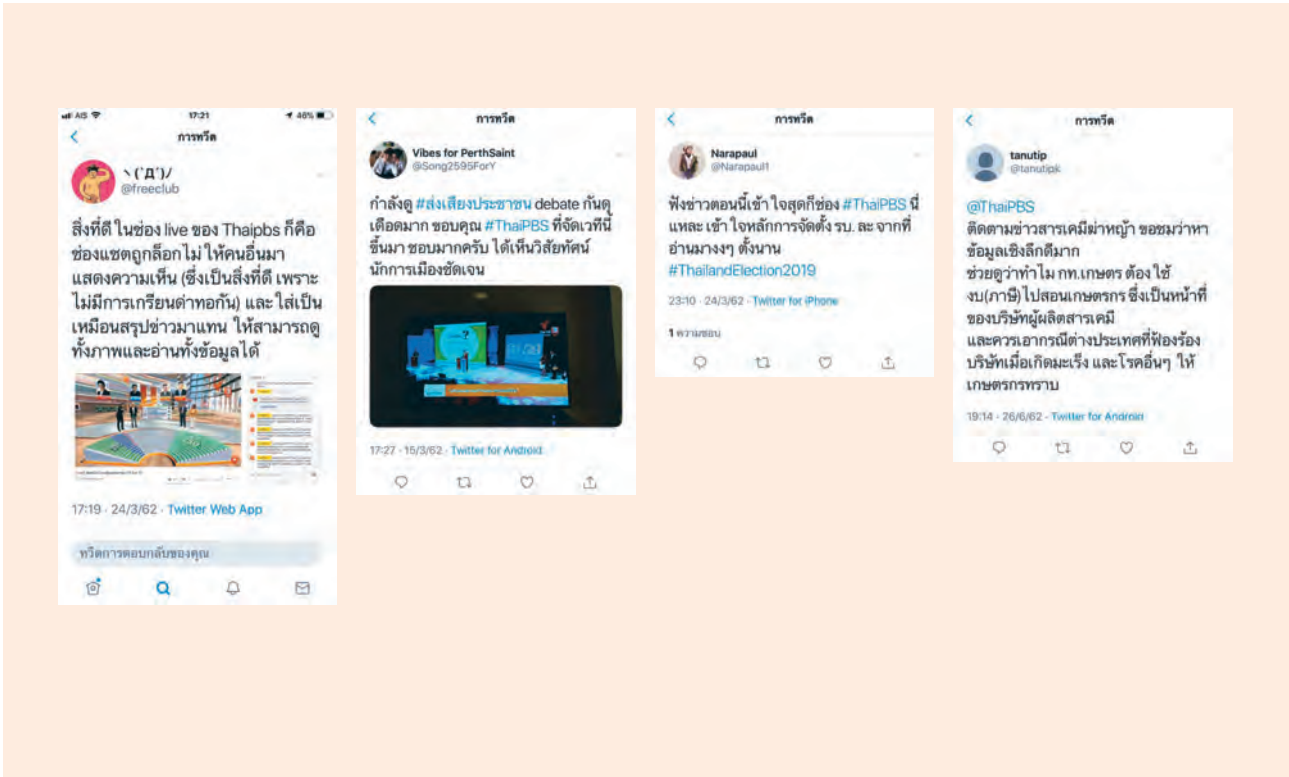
AIS 17:21 46%

การทวีต

ヽ('Д')/
@freeclub

สิ่งที่ดี ในช่อง live ของ Thaipbs ก็คือ ช่องแชตถูกล็อกไม่ให้คนอื่นมาแสดงความเห็น (ซึ่งเป็นสิ่งที่ดี เพราะไม่มีการเกรียนด่าทอกัน) และ ใส่เป็นเหมือนสรุปข่าวมาแทน ให้สามารถดูทั้งภาพและอ่านทั้งข้อมูลได้

17:19 · 24/3/62 · Twitter Web App

ทวีตการตอบกลับของคุณ

การทวีต

Vibes for PerthSaint
@Song2595ForY

กำลังดู #ส่งเสียงประชาชน debate กันดุเดือดมาก ขอบคุณ #ThaiPBS ที่จัดเวทีนี้ขึ้นมา ชอบมากครับ ได้เห็นวิสัยทัศน์นักการเมืองชัดเจน

17:27 · 15/3/62 · Twitter for Android

การทวีต

Narapaul
@Narapaul1

ฟังข่าวตอนนี้เข้าใจสุดก็ช่อง #ThaiPBS นี่แหละ เข้าใจหลักการจัดตั้ง รบ. ละ จากที่อ่านมางงๆ ตั้งนาน #ThailandElection2019

23:10 · 24/3/62 · Twitter for iPhone

1 ความชอบ

การทวีต

tanutip
@tanutipk

@ThaiPBS
ติดตามข่าวสารเคมีฆ่าหญ้า ชอบมว่าหาข้อมูลเชิงลึกดีมาก
ช่วยดูว่าทำไม กท.เกษตร ต้องใช้งบ(ภาษี)ไปสอนเกษตรกร ซึ่งเป็นหน้าที่ของบริษัทผู้ผลิตสารเคมี
และควรเอากรณีต่างประเทศที่ฟ้องร้องบริษัทเมื่อเกิดมะเร็ง และโรคอื่นๆ ให้เกษตรกรทราบ

19:14 · 26/6/62 · Twitter for Android